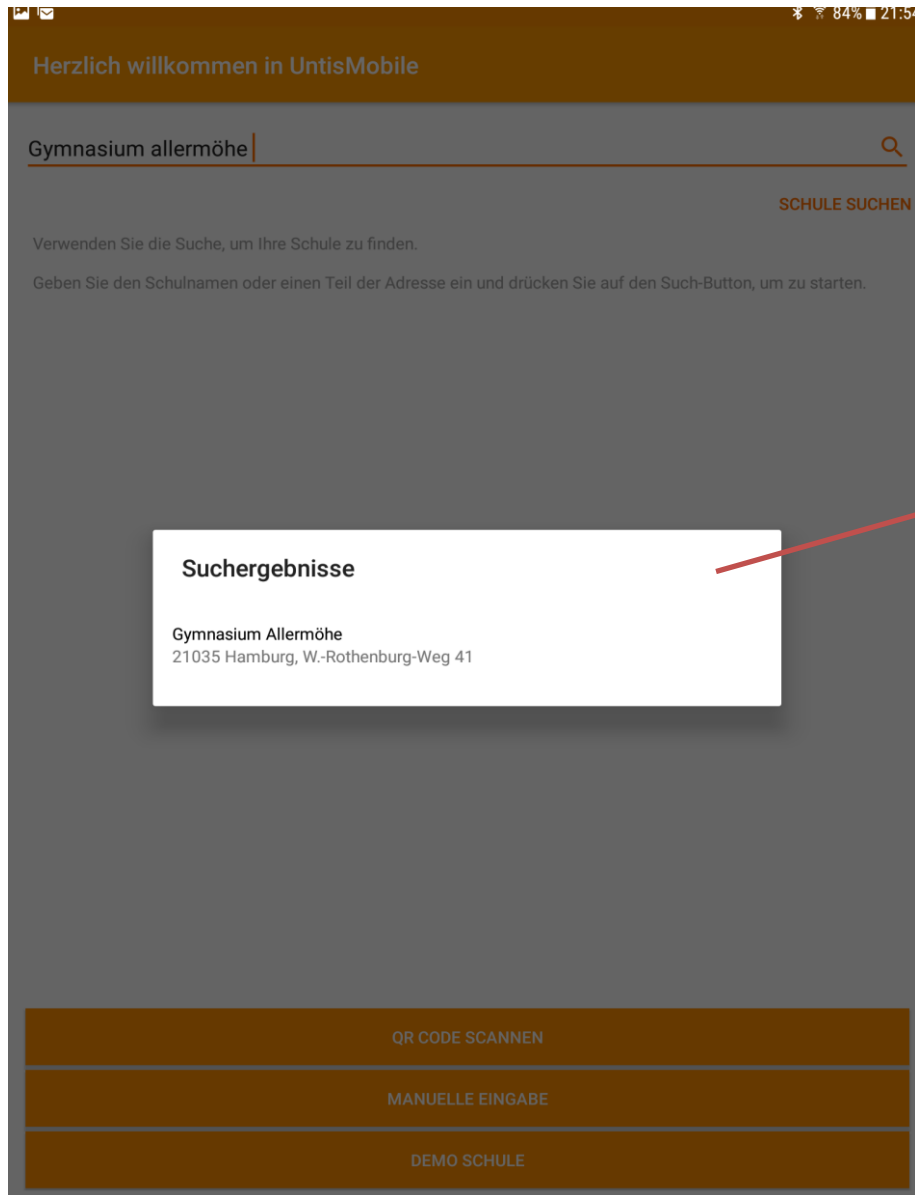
84% 21:5

Herzlich willkommen in UntisMobile

Gymnasium allermöhe

SCHULE SUCHEN

Verwenden Sie die Suche, um Ihre Schule zu finden.

Geben Sie den Schulnamen oder einen Teil der Adresse ein und drücken Sie auf den Such-Button, um zu starten.

Suchergebnisse

Gymnasium Allermöhe
21035 Hamburg, W.-Rothenburg-Weg 41

QR CODE SCANNEN

MANUELLE EINGABE

DEMO SCHULE